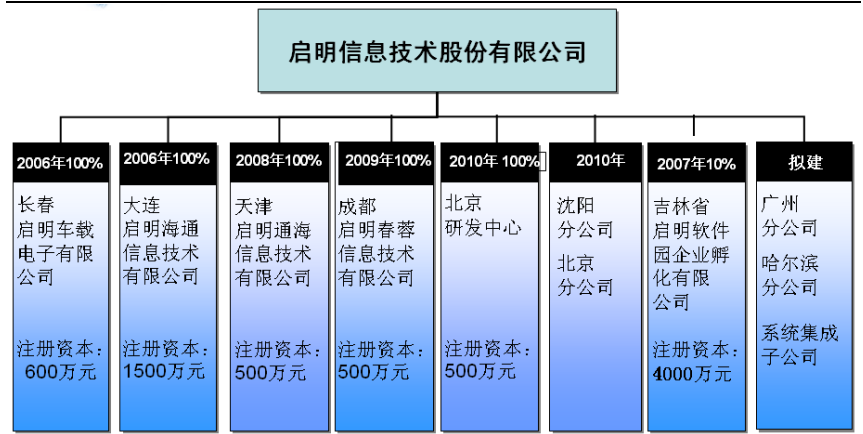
启明信息技术股份有限公司

2006年100%
长春
启明车载电子有限公司
注册资本：600万元

2006年100%
大连
启明海通信息技术有限公司
注册资本：1500万元

2008年100%
天津
启明通海信息技术有限公司
注册资本：500万元

2009年100%
成都
启明春蓉信息技术有限公司
注册资本：500万元

2010年 100%
北京
研发中心
注册资本：500万元

2010年
沈阳
分公司
北京
分公司

2007年10%
吉林省
启明软件园企业孵化有限公司
注册资本：4000万元

拟建
广州
分公司
哈尔滨
分公司
系统集成子公司